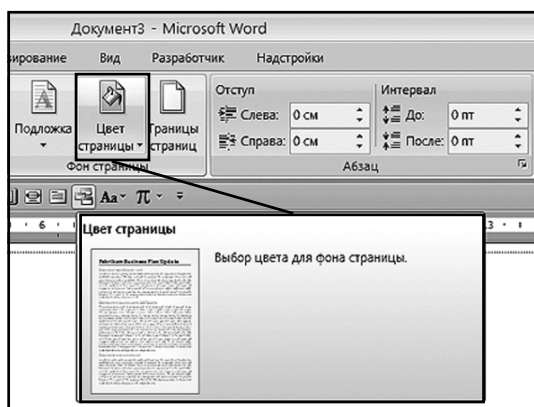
Документ3 - Microsoft Word

ирование Вид Разработчик Надстройки

Подложка
Цвет страницы
Границы страниц
Фон страницы

Отступ
Слева: 0 см
Справа: 0 см

Интервал
До: 0 пт
После: 0 пт

Абзац

Aa π

6

3

Цвет страницы

Выбор цвета для фона страницы.

Fabrikam Business Plan Update